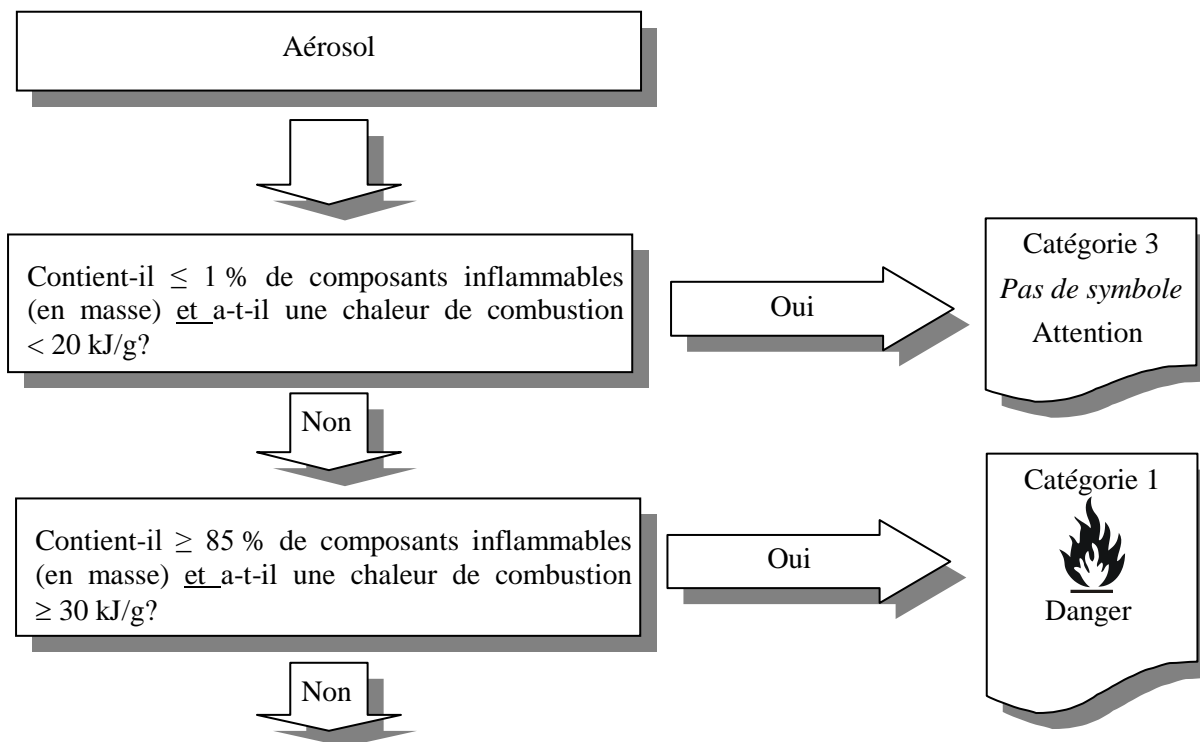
Aérosol

Contient-il $\leq$ 1 % de composants inflammables (en masse) et a-t-il une chaleur de combustion < 20 kJ/g?

Oui

Catégorie 3
*Pas de symbole*
Attention

Non

Contient-il $\geq$ 85 % de composants inflammables (en masse) et a-t-il une chaleur de combustion $\geq$ 30 kJ/g?

Oui

Catégorie 1
Danger

Non